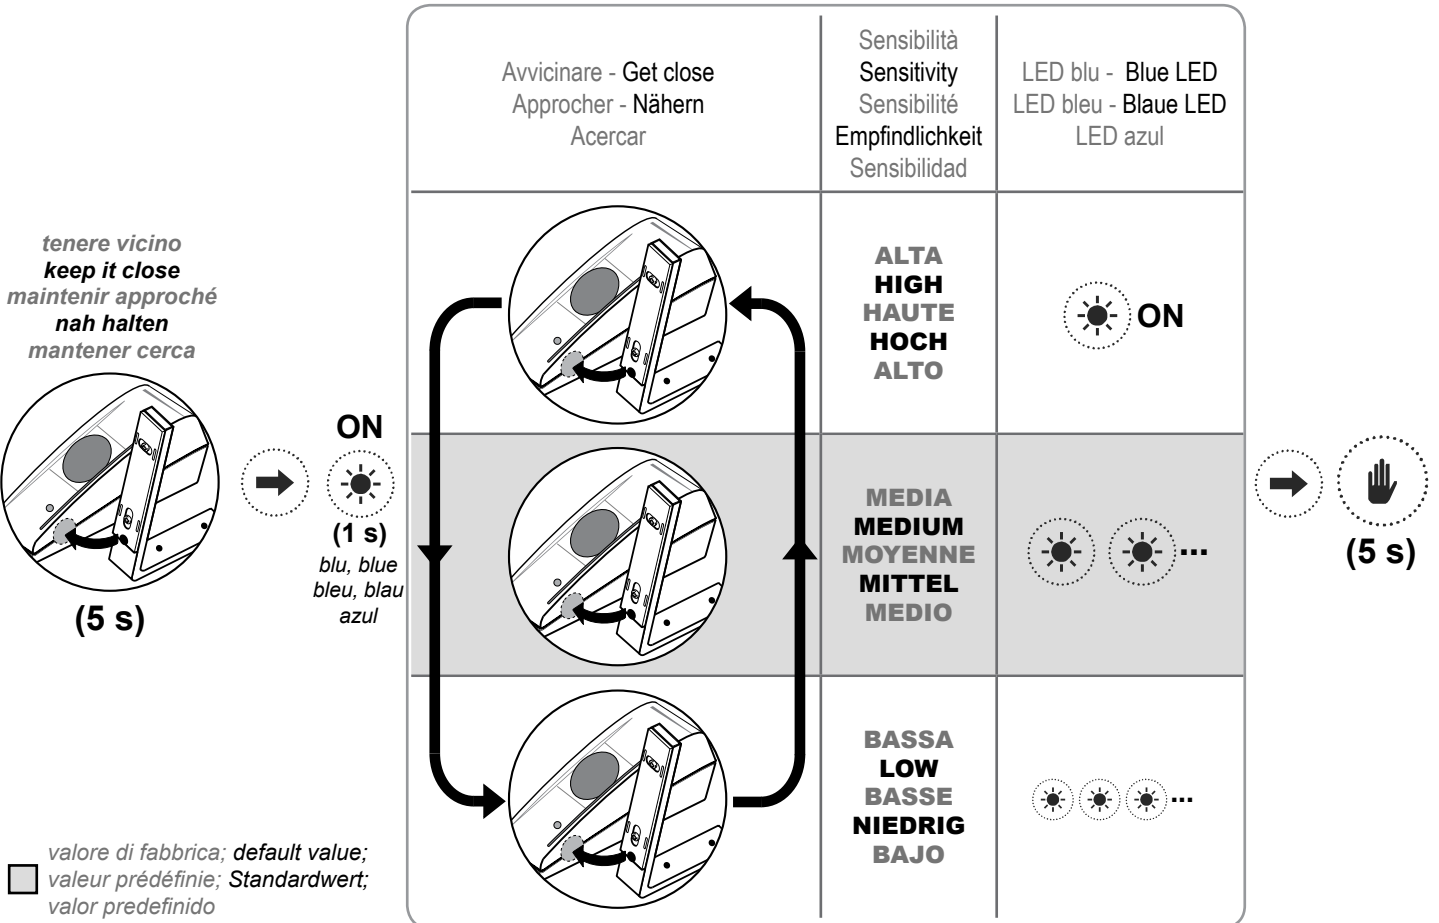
tenere vicino
keep it close
maintenir approché
nah halten
mantener cerca

(5 s)

ON
(1 s)
blu, blue
bleu, blau
azul

| Avvicinare - Get close Approcher - Nähern Acercar | Sensibilità Sensitivity Sensibilité Empfindlichkeit Sensibilidad | LED blu - Blue LED LED bleu - Blaue LED LED azul |
|---|---|---|
| | ALTA HIGH HAUTE HOCH ALTO | ON |
| | MEDIA MEDIUM MOYENNE MITTEL MEDIO | ... |
| | BASSA LOW BASSE NIEDRIG BAJO | ... |

(5 s)

valore di fabbrica; default value; valeur prédéfinie; Standardwert; valor predefinido